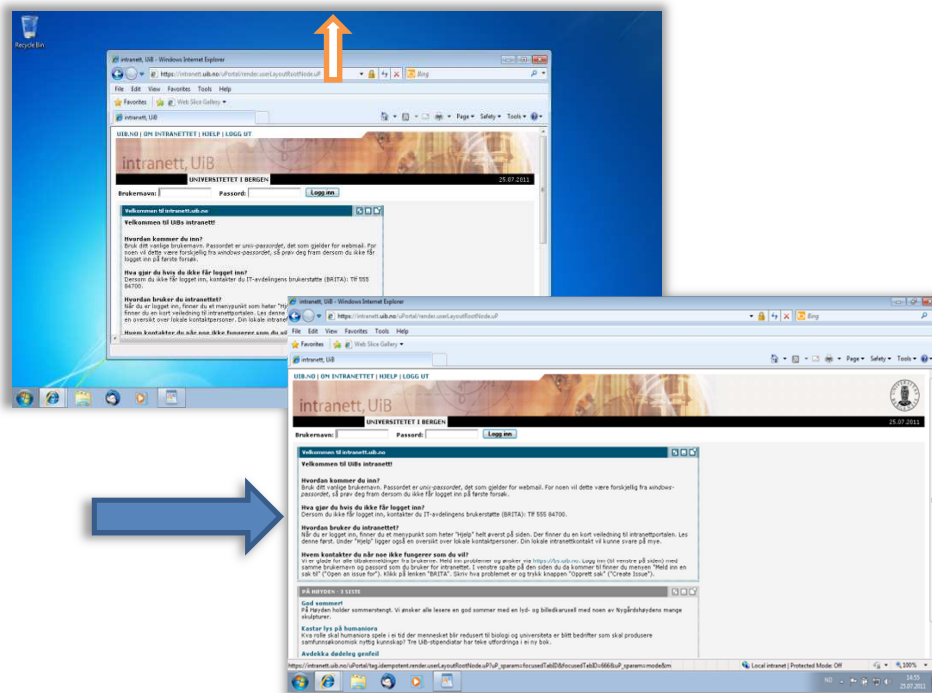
Recycle Bin

intranett, UiB - Windows Internet Explorer

https://intranett.uib.no/uPortal/render.userLayoutRootNode.uP

Bing

File Edit View Favorites Tools Help

Favorites Web Slice Gallery

intranett, UiB

Page Safety Tools

UIB.NO | OM INTRANETTET | HJELP | LOGG UT

intranett, UiB

UNIVERSITETET I BERGEN

25.07.2011

Brukernavn: Passord: Logg inn

Velkommen til intranett.uib.no

Velkommen til UiBs intranett!

Hvordan kommer du inn?
Bruk ditt vanlige brukernavn. Passordet er univ-passordet, det som gjelder for webmail. For noen vil dette være forskjellig fra windows-passordet, så prøv deg fram dersom du ikke får logget inn på første forsøk.

Hva gjør du hvis du ikke får logget inn?
Dersom du ikke får logget inn, kontakter du IT-avdelingens brukerstøtte (BRITA): Tlf 555 84700.

Hvordan bruker du intranettet?
Når du er logget inn, finner du et menypunkt som heter "Hjelp" helt øverst på siden. Der finner du en kort veiledning til intranettportalen. Les denne først. Under "Hjelp" ligger også en oversikt over lokale kontaktpersoner. Din lokale intranettkontakt vil kunne svare på mye.

Hvem kontakter du når noe ikke fungerer som du vil?
Vi er glade for alle tilbakemeldinger fra brukerne. Meld inn problemer og ønsker via https://bs.uib.no. Logg inn (til venstre på siden) med samme brukernavn og passord som du bruker for intranettet. I venstre spalte på den siden du da kommer til finner du menyen "Meld inn en sak til" ("Open an issue for"). Klikk på lenken "BRITA". Skriv hva problemet er og trykk knappen "Opprett sak" ("Create Issue").

PÅ HØYDEN - 5 SISTE

God sommer!
På Høyden holder sommerstengt. Vi ønsker alle lesere en god sommer med en lyd- og billedkarusell med noen av Nygårdshøydens mange skulpturer.

Kaster lys på humaniora
Kva rolle skal humaniora spele i ei tid der mennesket blir redusert til biologi og universiteta er blitt bedrifter som skal produsere samfunnsøkonomisk nyttig kunnskap? Tre UiB-stipendiatar har teke utfordringa i ei ny bok.

Avdekka dødeleg genfeil

https://intranett.uib.no/uPortal/tag.idempotent.render.userLayoutRootNode.uP?uP_sparam=focusedTabID&focusedTabID=666&uP_sparam=mode&m

Local intranet | Protected Mode: Off

100%

NO

14:55
25.07.2011